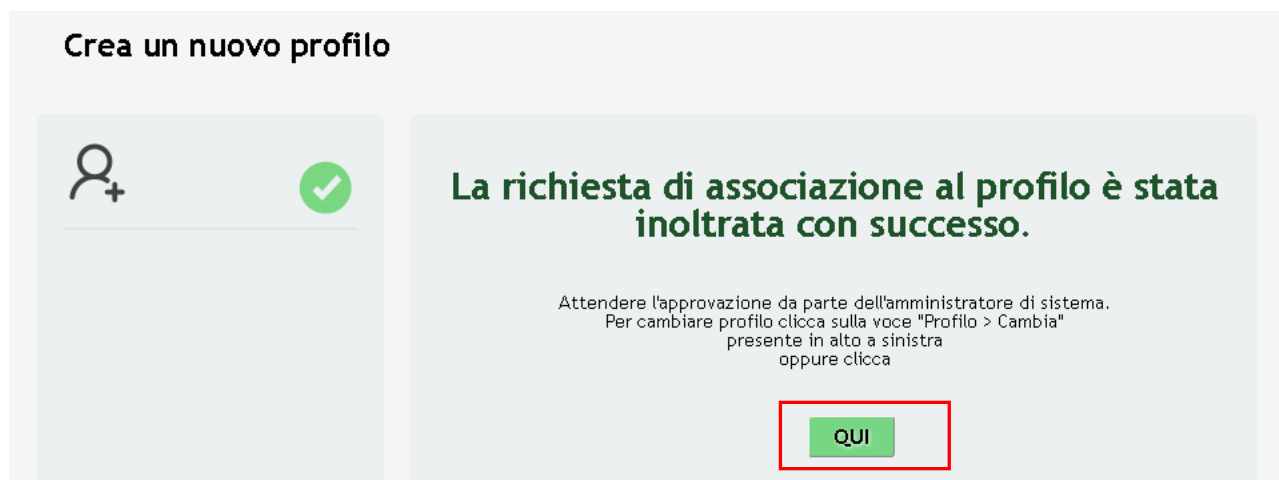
Crea un nuovo profilo

La richiesta di associazione al profilo è stata inoltrata con successo.

Attendere l'approvazione da parte dell'amministratore di sistema.
Per cambiare profilo clicca sulla voce "Profilo > Cambia"
presente in alto a sinistra
oppure clicca

QUI